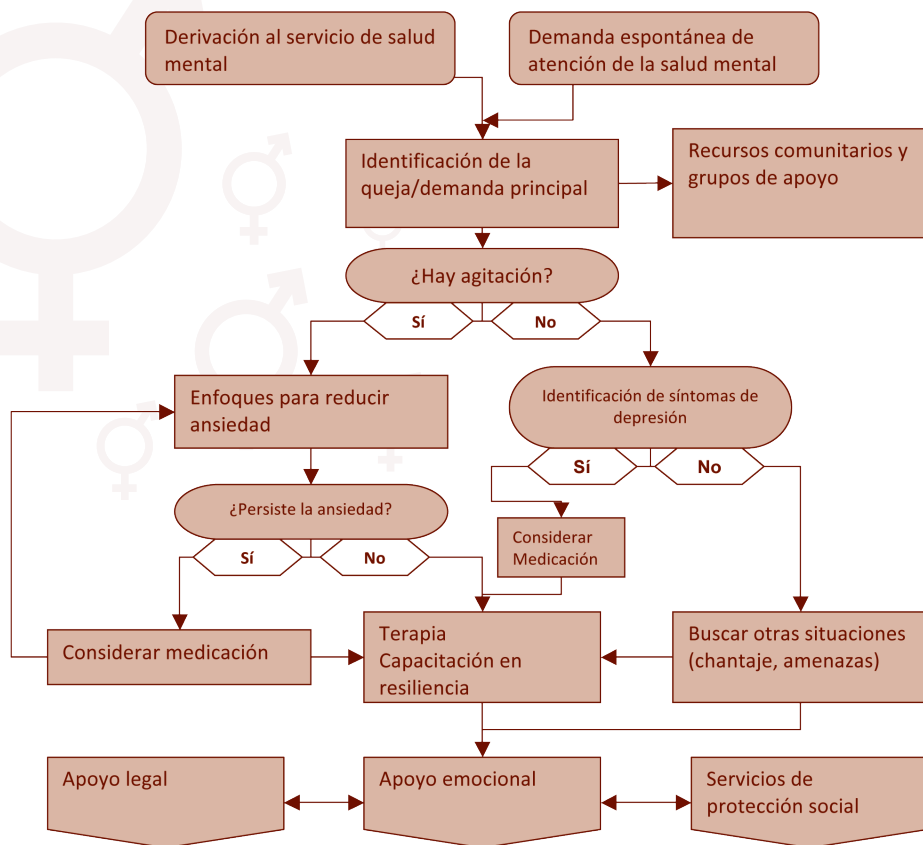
Derivación al servicio de salud mental

Demanda espontánea de atención de la salud mental

Identificación de la queja/demanda principal

Recursos comunitarios y grupos de apoyo

¿Hay agitación?

Sí

No

Enfoques para reducir ansiedad

Identificación de síntomas de depresión

Sí

No

¿Persiste la ansiedad?

Considerar Medicación

Sí

No

Considerar medicación

Terapia
Capacitación en resiliencia

Buscar otras situaciones (chantaje, amenazas)

Apoyo legal

Apoyo emocional

Servicios de protección social